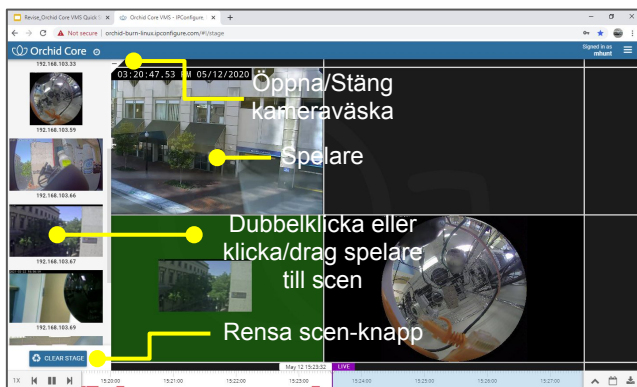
Revise_Orchid Core VMS Quick | Orchid Core VMS - IPConfigure | +

Not secure | orchid-burn-linux.ipconfigure.com/#!/stage

Orchid Core

Signed in as mhunt

192.168.103.33

03:20:47.53 PM 05/12/2020

Öppna/Stäng kameraväska

192.168.103.59

Spelare

192.168.103.66

Dubbelklicka eller klicka/drag spelare till scen

192.168.103.67

192.168.103.69

Rensa scen-knapp

CLEAR STAGE

May 12 15:23:52 LIVE

1X

15:20:00 15:21:00 15:22:00 15:23:00 15:24:00 15:25:00 15:26:00 15:27:00